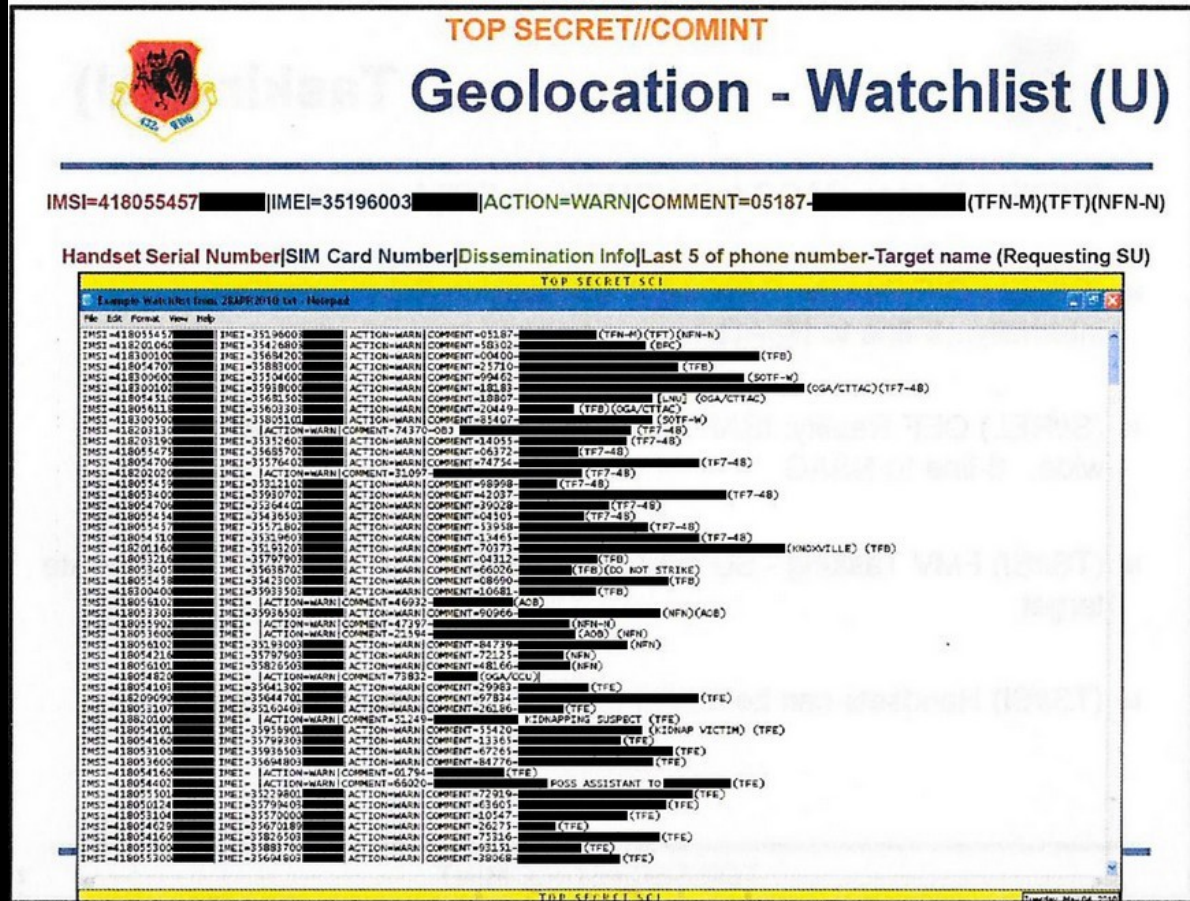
TOP SECRET//COMINT

Geolocation - Watchlist (U)

IMSI=418055457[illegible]|IMEI=35196003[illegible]|ACTION=WARN|COMMENT=05187-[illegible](TFN-M)(TFT)(NFN-N)

Handset Serial Number|SIM Card Number|Dissemination Info|Last 5 of phone number-Target name (Requesting SU)

TOP SECRET SCI

Example Watchlist from 28APR2010.txt - Notepad

File Edit Format View Help

IMSI=41805545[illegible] IMEI=35196003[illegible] ACTION=WARN|COMMENT=05187-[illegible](TFN-M)(TFT)(NFN-N)
IMSI=41820106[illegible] IMEI=35426809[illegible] ACTION=WARN|COMMENT=58302-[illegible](BFC)
IMSI=41830010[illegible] IMEI=35684202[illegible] ACTION=WARN|COMMENT=00400-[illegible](TFB)
IMSI=41805470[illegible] IMEI=35883000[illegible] ACTION=WARN|COMMENT=25710-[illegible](TFB)
IMSI=41805420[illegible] IMEI=35354600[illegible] ACTION=WARN|COMMENT=09462-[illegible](SOTF-W)
IMSI=41830010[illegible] IMEI=35918000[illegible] ACTION=WARN|COMMENT=18183-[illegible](OGA/CTTAC)(TF7-48)
IMSI=41805451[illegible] IMEI=35681502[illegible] ACTION=WARN|COMMENT=18807-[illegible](LNU) (OGA/CTTAC)
IMSI=41805611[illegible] IMEI=35603303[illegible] ACTION=WARN|COMMENT=20449-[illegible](TFB)(OGA/CTTAC)
IMSI=41830050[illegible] IMEI=35805100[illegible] ACTION=WARN|COMMENT=85407-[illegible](SOTF-W)
IMSI=41820133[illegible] IMEI= |ACTION=WARN|COMMENT=74370-083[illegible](TF7-48)
IMSI=41820319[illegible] IMEI=35352602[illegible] ACTION=WARN|COMMENT=14055-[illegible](TF7-48)
IMSI=41805547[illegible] IMEI=35685702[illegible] ACTION=WARN|COMMENT=06372-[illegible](TF7-48)
IMSI=41805470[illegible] IMEI=35576402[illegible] ACTION=WARN|COMMENT=74754-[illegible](TF7-48)
IMSI=41820202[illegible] IMEI= |ACTION=WARN|COMMENT=31097-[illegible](TF7-48)
IMSI=41805543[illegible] IMEI=35312102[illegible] ACTION=WARN|COMMENT=98998-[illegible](TF7-48)
IMSI=41805340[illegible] IMEI=35930702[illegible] ACTION=WARN|COMMENT=42037-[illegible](TF7-48)
IMSI=41805470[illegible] IMEI=35264400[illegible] ACTION=WARN|COMMENT=39028-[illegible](TF7-48)
IMSI=41805545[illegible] IMEI=35435503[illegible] ACTION=WARN|COMMENT=04103-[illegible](TF7-48)
IMSI=41805545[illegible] IMEI=35571802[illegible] ACTION=WARN|COMMENT=53958-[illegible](TF7-48)
IMSI=41805451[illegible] IMEI=35319603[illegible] ACTION=WARN|COMMENT=13465-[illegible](TF7-48)
IMSI=41820116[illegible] IMEI=35193203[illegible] ACTION=WARN|COMMENT=70373-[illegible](KNOXVILLE) (TFB)
IMSI=41820021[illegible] IMEI=35797603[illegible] ACTION=WARN|COMMENT=04312-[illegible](TFB)
IMSI=41805340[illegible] IMEI=35636702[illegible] ACTION=WARN|COMMENT=66026-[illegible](TFB)(DO NOT STRIKE)
IMSI=41805545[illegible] IMEI=35423003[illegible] ACTION=WARN|COMMENT=08690-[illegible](TFB)
IMSI=41830040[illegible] IMEI=35933503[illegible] ACTION=WARN|COMMENT=10681-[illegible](TFB)
IMSI=41805610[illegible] IMEI= |ACTION=WARN|COMMENT=46932-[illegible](AOB)
IMSI=41805330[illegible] IMEI=35936503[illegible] ACTION=WARN|COMMENT=90966-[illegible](NFN)(AOB)
IMSI=41805590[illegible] IMEI= |ACTION=WARN|COMMENT=47397-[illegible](NFN-N)
IMSI=41805360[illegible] IMEI= |ACTION=WARN|COMMENT=21594-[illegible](AOB) (NFN)
IMSI=41805610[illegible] IMEI=35193003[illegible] ACTION=WARN|COMMENT=84739-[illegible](NFN)
IMSI=41805421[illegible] IMEI=35797903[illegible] ACTION=WARN|COMMENT=72125-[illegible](NFN)
IMSI=41805610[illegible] IMEI=35826503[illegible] ACTION=WARN|COMMENT=48166-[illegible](NFN)
IMSI=41805482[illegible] IMEI= |ACTION=WARN|COMMENT=73832-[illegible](OGA/CCU)
IMSI=41805410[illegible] IMEI=35641302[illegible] ACTION=WARN|COMMENT=29983-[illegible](TFE)
IMSI=41820609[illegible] IMEI=35644703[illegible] ACTION=WARN|COMMENT=97834-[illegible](TFE)
IMSI=41805310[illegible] IMEI=35263403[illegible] ACTION=WARN|COMMENT=26186-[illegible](TFE)
IMSI=41882010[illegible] IMEI= |ACTION=WARN|COMMENT=51249-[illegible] KIDNAPPING SUSPECT (TFE)
IMSI=41805410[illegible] IMEI=35959901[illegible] ACTION=WARN|COMMENT=55420-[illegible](KIDNAP VICTIM) (TFE)
IMSI=41805436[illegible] IMEI=35797303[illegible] ACTION=WARN|COMMENT=13365-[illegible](TFE)
IMSI=41805310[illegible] IMEI=35936503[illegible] ACTION=WARN|COMMENT=67265-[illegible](TFE)
IMSI=41805360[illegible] IMEI=35694803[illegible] ACTION=WARN|COMMENT=84776-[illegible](TFE)
IMSI=41805416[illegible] IMEI= |ACTION=WARN|COMMENT=01794-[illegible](TFE)
IMSI=41805460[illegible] IMEI= |ACTION=WARN|COMMENT=66020-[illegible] POSS ASSISTANT TO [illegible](TFE)
IMSI=41805550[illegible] IMEI=35229801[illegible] ACTION=WARN|COMMENT=72919-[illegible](TFE)
IMSI=41805012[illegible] IMEI=35799409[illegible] ACTION=WARN|COMMENT=63605-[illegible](TFE)
IMSI=41805310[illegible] IMEI=35570000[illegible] ACTION=WARN|COMMENT=10547-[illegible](TFE)
IMSI=41805402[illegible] IMEI=35670189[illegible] ACTION=WARN|COMMENT=26273-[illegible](TFE)
IMSI=41805416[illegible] IMEI=35826503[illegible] ACTION=WARN|COMMENT=75316-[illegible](TFE)
IMSI=41805530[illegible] IMEI=35883700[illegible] ACTION=WARN|COMMENT=93151-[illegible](TFE)
IMSI=41805530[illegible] IMEI=35694803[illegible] ACTION=WARN|COMMENT=39068-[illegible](TFE)

TOP SECRET SCI